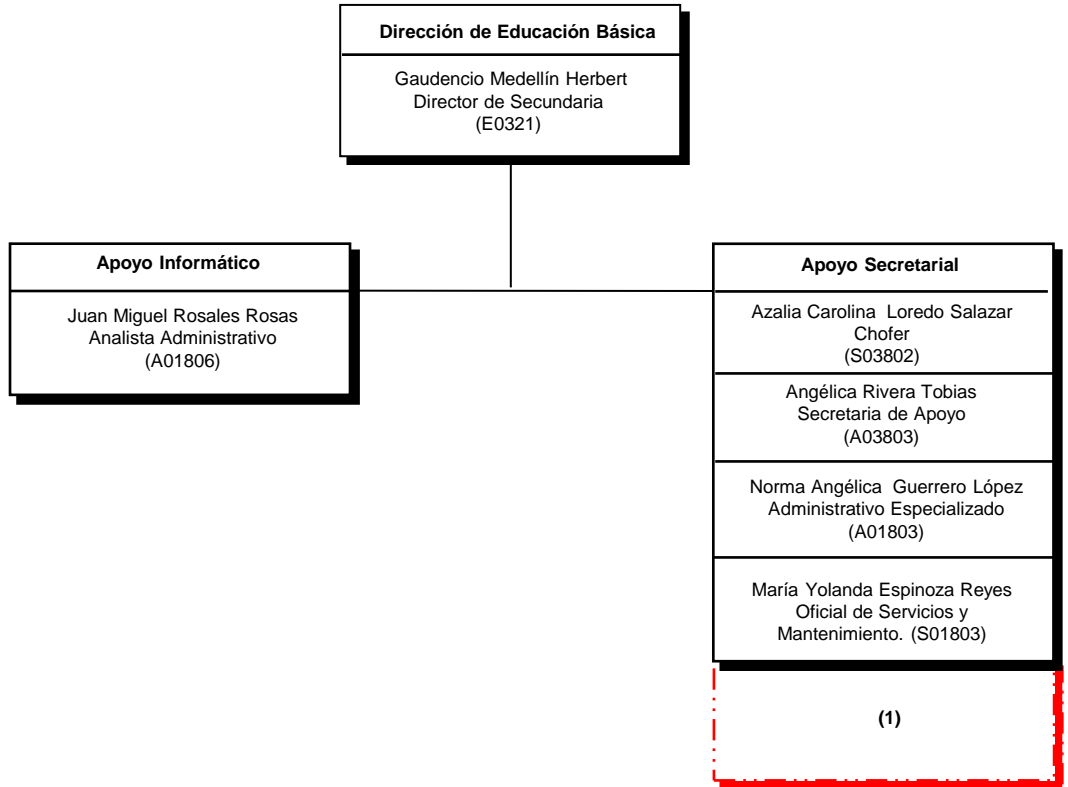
Dirección de Educación Básica

Gaudencio Medellín Herbert
Director de Secundaria
(E0321)

Apoyo Informático

Juan Miguel Rosales Rosas
Analista Administrativo
(A01806)

Apoyo Secretarial

Azalia Carolina Loredo Salazar
Chofer
(S03802)

Angélica Rivera Tobias
Secretaria de Apoyo
(A03803)

Norma Angélica Guerrero López
Administrativo Especializado
(A01803)

María Yolanda Espinoza Reyes
Oficial de Servicios y
Mantenimiento. (S01803)

(1)